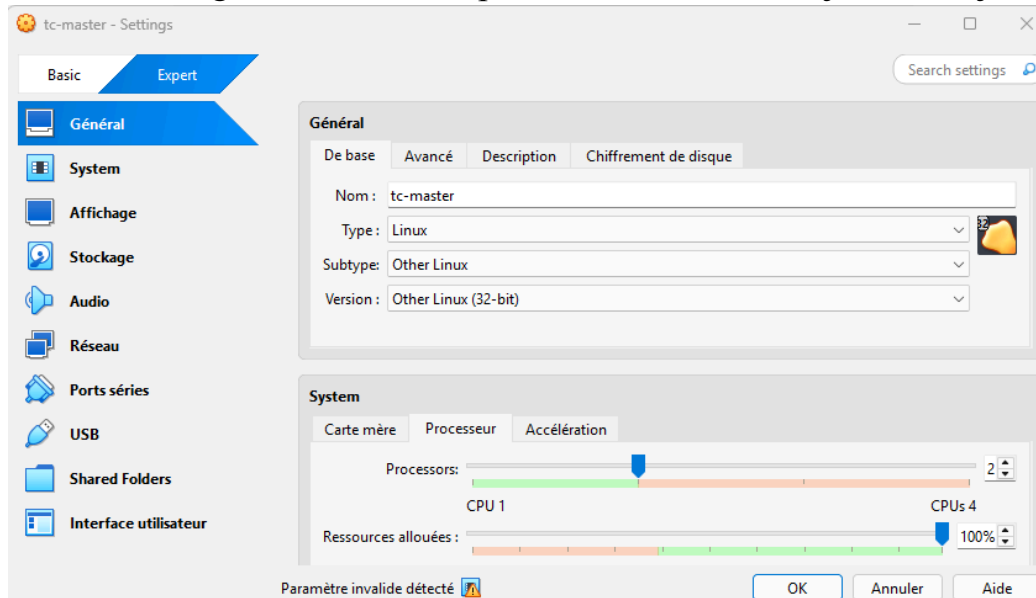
tc-master - Settings

Basic
Expert

Search settings

Général
System
Affichage
Stockage
Audio
Réseau
Ports séries
USB
Shared Folders
Interface utilisateur

Général

De base
Avancé
Description
Chiffrement de disque

Nom : tc-master
Type : Linux
Subtype: Other Linux
Version : Other Linux (32-bit)

System

Carte mère
Processeur
Accélération

Processors: 2
CPU 1
CPUs 4
Ressources allouées : 100%

Paramètre invalide détecté

OK
Annuler
Aide